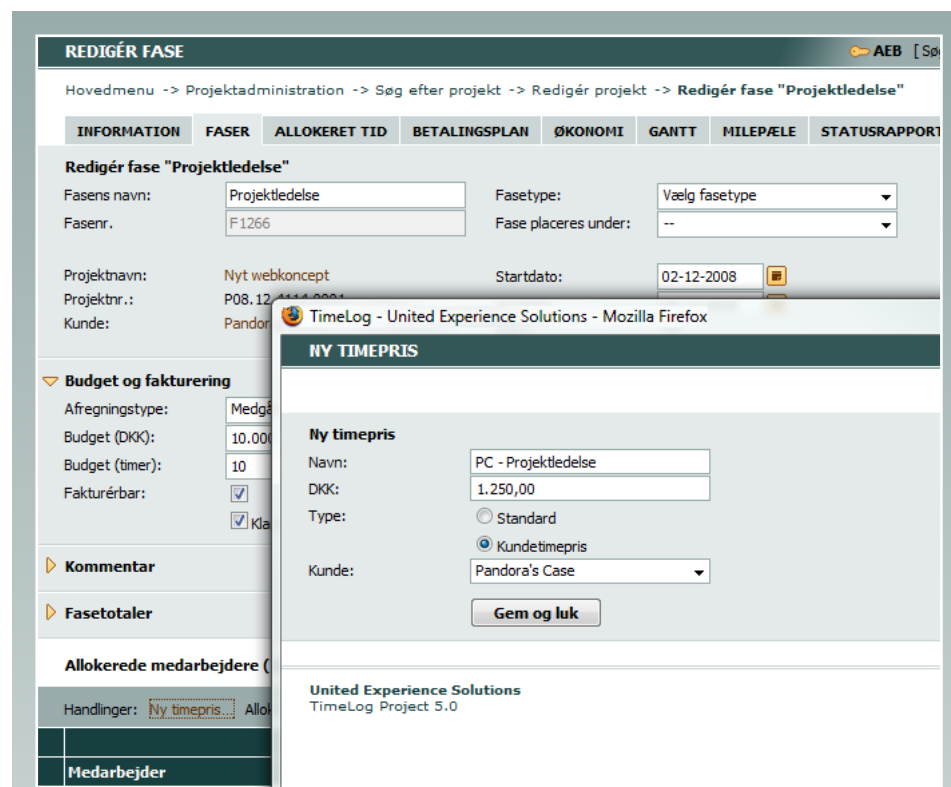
REDIGÉR FASE

AEB [ Sø

Hovedmenu -> Projektadministration -> Søg efter projekt -> Redigér projekt -> Redigér fase "Projektledelse"

INFORMATION | FASER | ALLOKERET TID | BETALINGSPLAN | ØKONOMI | GANTT | MILEPÆLE | STATUSRAPPORT

Redigér fase "Projektledelse"

Fasens navn: Projektledelse

Fasenr. F1266

Fasetype: Vælg fasetype

Fase placeres under: --

Projektnavn: Nyt webkoncept

Projektnr.: P08.12.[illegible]

Kunde: Pandor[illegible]

Startdato: 02-12-2008

Budget og fakturering

Afregningstype: Medgå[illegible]

Budget (DKK): 10.000

Budget (timer): 10

Fakturérbar:

Kla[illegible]

Kommentar

Fasetotaler

Allokerede medarbejdere ([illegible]

Handlinger: Ny timepris... Allok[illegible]

Medarbejder

TimeLog - United Experience Solutions - Mozilla Firefox

NY TIMEPRIS

Ny timepris

Navn: PC - Projektledelse

DKK: 1.250,00

Type: Standard

Kundetimepris

Kunde: Pandora's Case

Gem og luk

United Experience Solutions
TimeLog Project 5.0